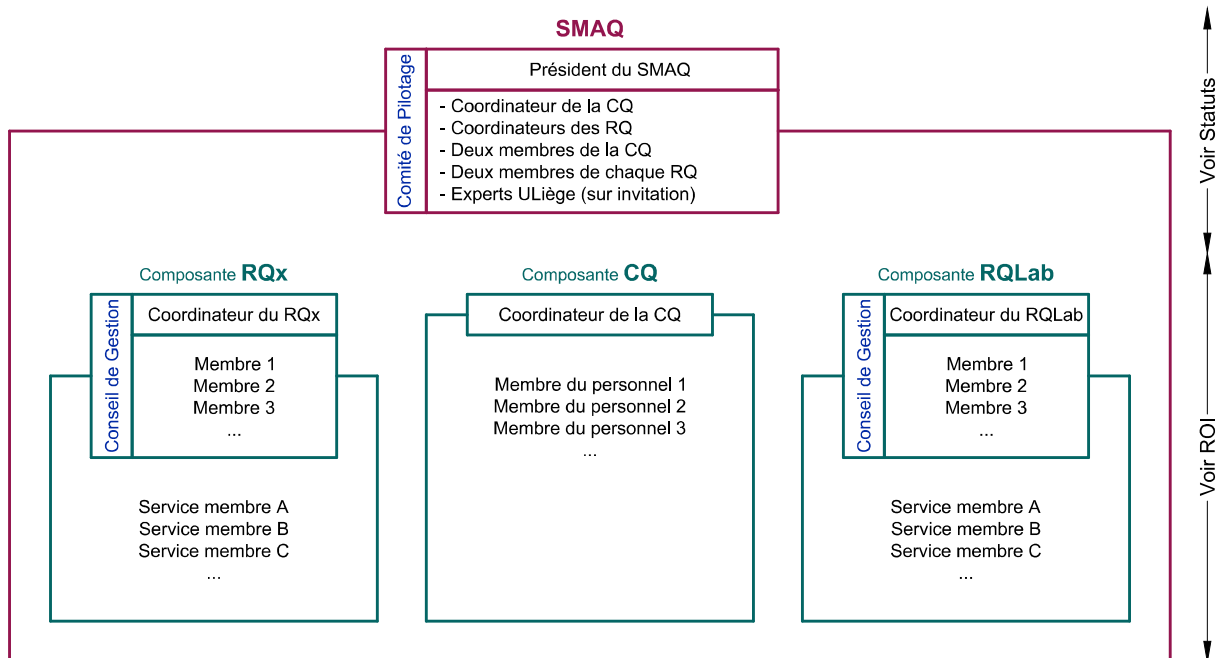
SMAQ

Comité de Pilotage

Président du SMAQ

- Coordinateur de la CQ
- Coordinateurs des RQ
- Deux membres de la CQ
- Deux membres de chaque RQ
- Experts ULiège (sur invitation)

Voir Statuts

Composante RQx

Conseil de Gestion

Coordinateur du RQx

Membre 1
Membre 2
Membre 3
...

Service membre A
Service membre B
Service membre C
...

Composante CQ

Coordinateur de la CQ

Membre du personnel 1
Membre du personnel 2
Membre du personnel 3
...

Composante RQLab

Conseil de Gestion

Coordinateur du RQLab

Membre 1
Membre 2
Membre 3
...

Service membre A
Service membre B
Service membre C
...

Voir ROI